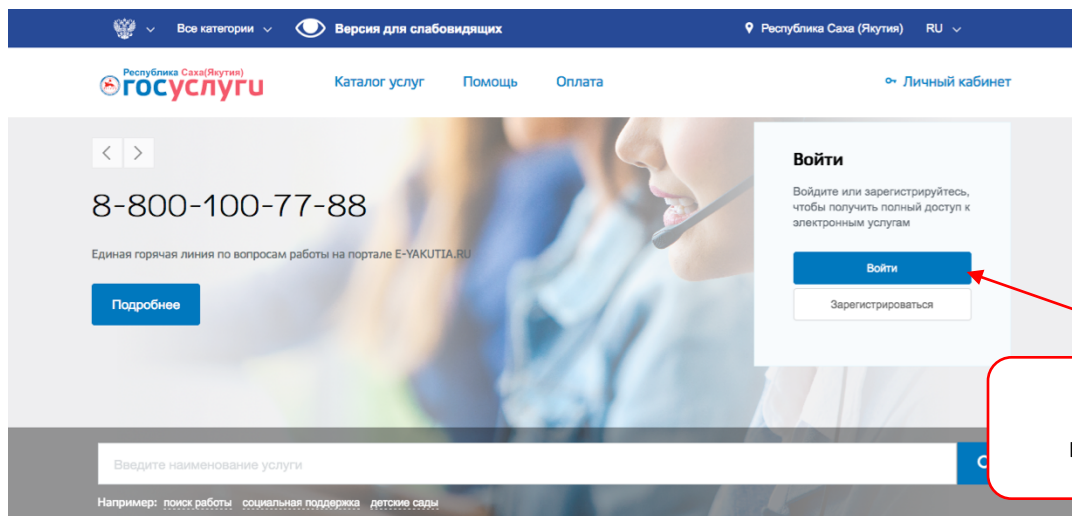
Все категории
Версия для слабовидящих
Республика Саха (Якутия)
RU

Республика Саха(Якутия)
госуслуги
Каталог услуг
Помощь
Оплата
Личный кабинет

8-800-100-77-88

Единая горячая линия по вопросам работы на портале E-YAKUTIA.RU

Подробнее

Войти

Войдите или зарегистрируйтесь, чтобы получить полный доступ к электронным услугам

Войти

Зарегистрироваться

Введите наименование услуги

Например: поиск работы социальная поддержка детские сады